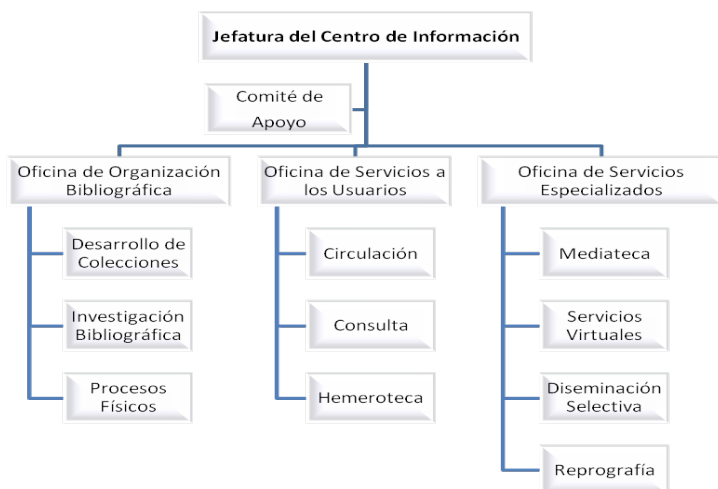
Jefatura del Centro de Información

Comité de Apoyo

Oficina de Organización Bibliográfica

Desarrollo de Colecciones

Investigación Bibliográfica

Procesos Físicos

Oficina de Servicios a los Usuarios

Circulación

Consulta

Hemeroteca

Oficina de Servicios Especializados

Mediateca

Servicios Virtuales

Diseminación Selectiva

Reprografía